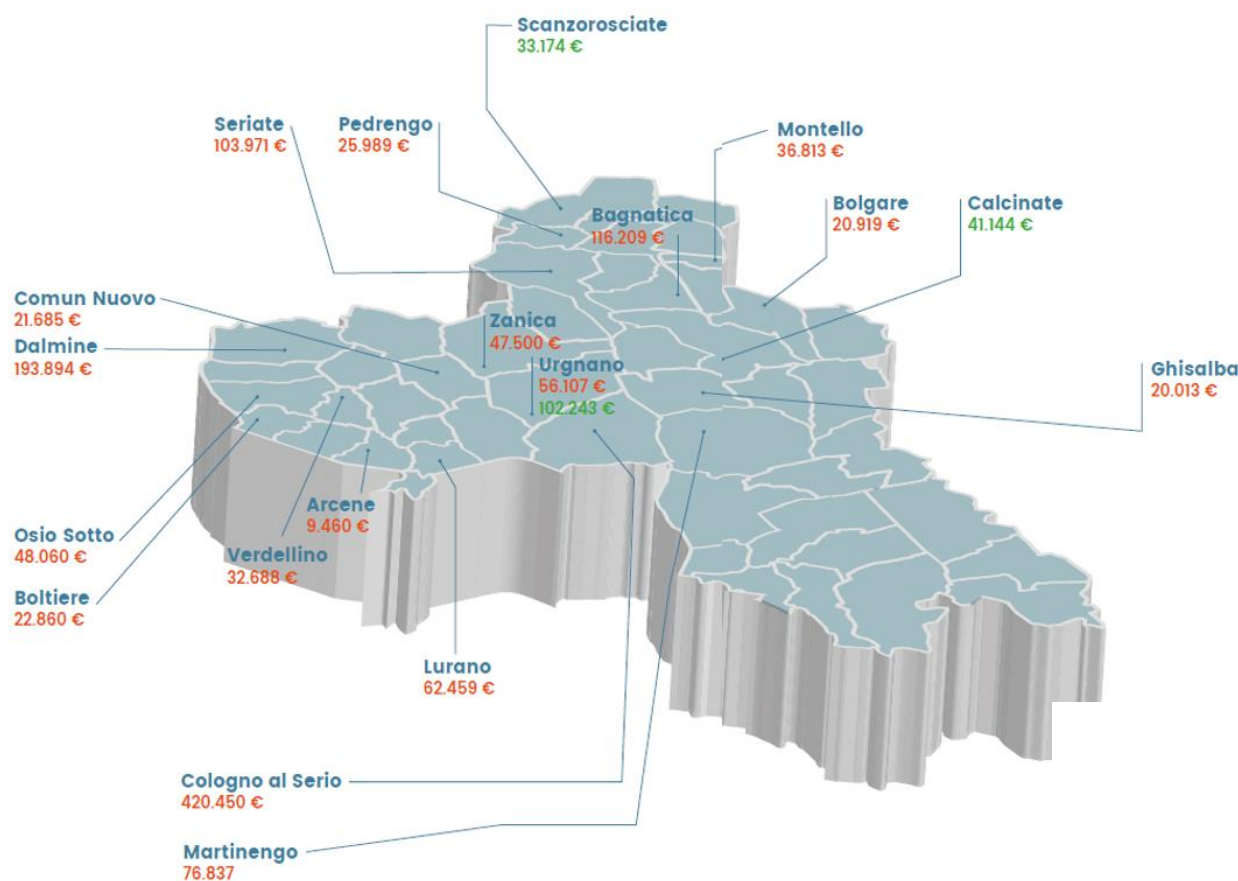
Scanzorosciate
33.174 €

Seriate
103.971 €

Pedrengo
25.989 €

Montello
36.813 €

Bagnatica
116.209 €

Bolgare
20.919 €

Calcinate
41.144 €

Comun Nuovo
21.685 €

Dalmine
193.894 €

Zanica
47.500 €

Urgnano
56.107 €
102.243 €

Ghisalba
20.013 €

Arcene
9.460 €

Osio Sotto
48.060 €

Verdellino
32.688 €

Boltiere
22.860 €

Lurano
62.459 €

Cologno al Serio
420.450 €

Martinengo
76.837